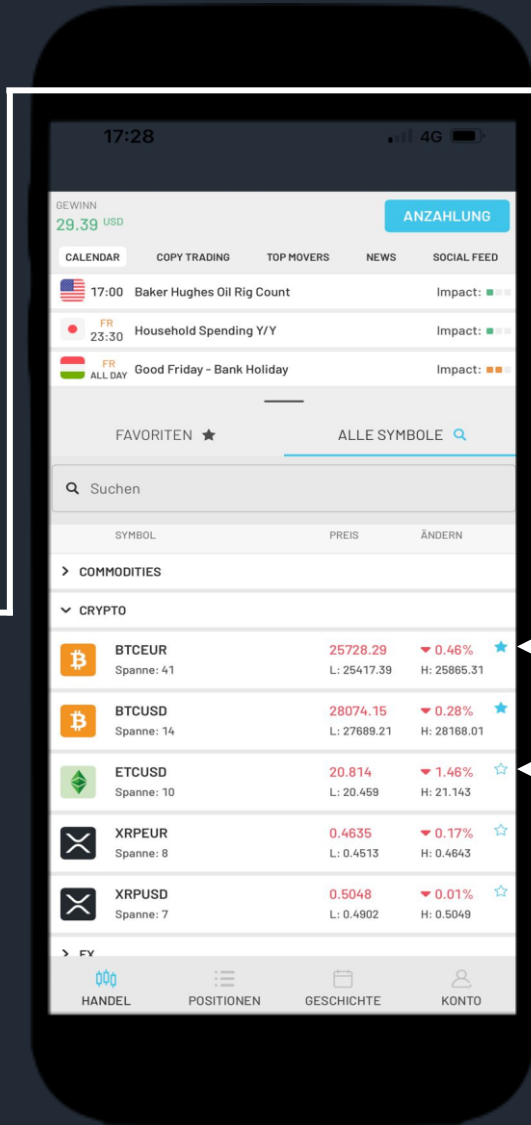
17:28

4G

GEWINN
29.39 USD

ANZAHLUNG

CALENDAR
COPY TRADING
TOP MOVERS
NEWS
SOCIAL FEED

17:00 Baker Hughes Oil Rig Count
Impact:

FR 23:30 Household Spending Y/Y
Impact:

FR ALL DAY Good Friday - Bank Holiday
Impact:

FAVORITEN
ALLE SYMBOLE

Suchen

| SYMBOL | PREIS | ÄNDERN |
|---|---|---|
| > COMMODITIES | | |
| ˅ CRYPTO | | |
| BTCEUR Spanne: 41 | 25728.29 L: 25417.39 | ▾ 0.46% H: 25865.31 |
| BTCUSD Spanne: 14 | 28074.15 L: 27689.21 | ▾ 0.28% H: 28168.01 |
| ETCUSD Spanne: 10 | 20.814 L: 20.459 | ▾ 1.46% H: 21.143 |
| XRPEUR Spanne: 8 | 0.4635 L: 0.4513 | ▾ 0.17% H: 0.4643 |
| XRPUSD Spanne: 7 | 0.5048 L: 0.4902 | ▾ 0.01% H: 0.5049 |
| > FX | | |

HANDEL
POSITIONEN
GESCHICHTE
KONTO